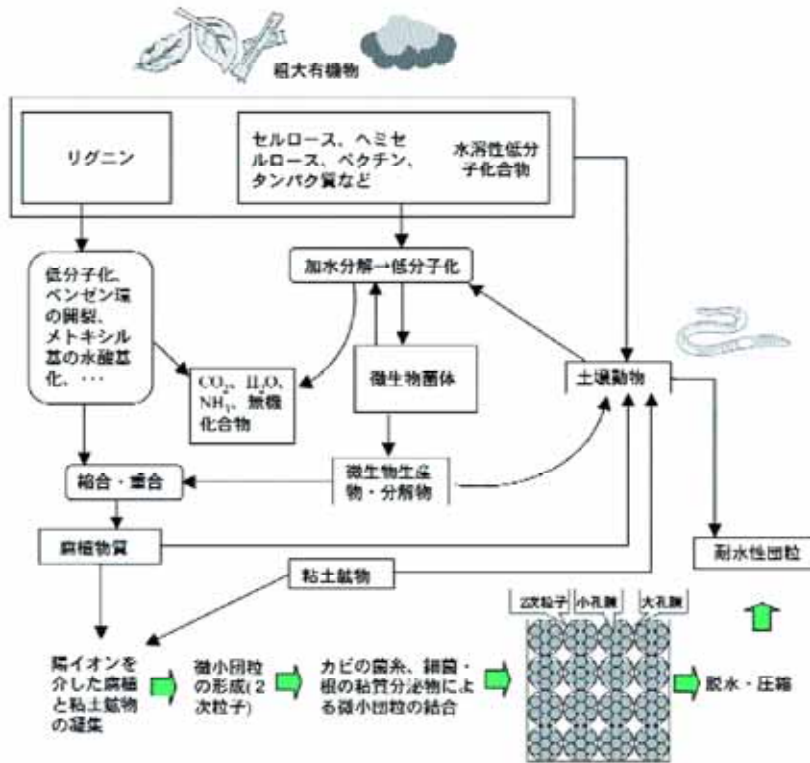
粗大有機物

リグニン

セルロース、ヘミセルロース、ペクチン、タンパク質など

水溶性低分子化合物

低分子化、ベンゼン環の開裂、メトキシル基の水酸基化、・・・

加水分解→低分子化

$CO_2$、$H_2O$、$NH_3$、無機化合物

微生物菌体

土壌動物

縮合・重合

微生物生産物・分解物

腐植物質

耐水性団粒

粘土鉱物

2次粒子

小孔隙

大孔隙

陽イオンを介した腐植と粘土鉱物の凝集

微小団粒の形成(2次粒子)

カビの菌糸、細菌・根の粘質分泌物による微小団粒の結合

脱水・圧縮